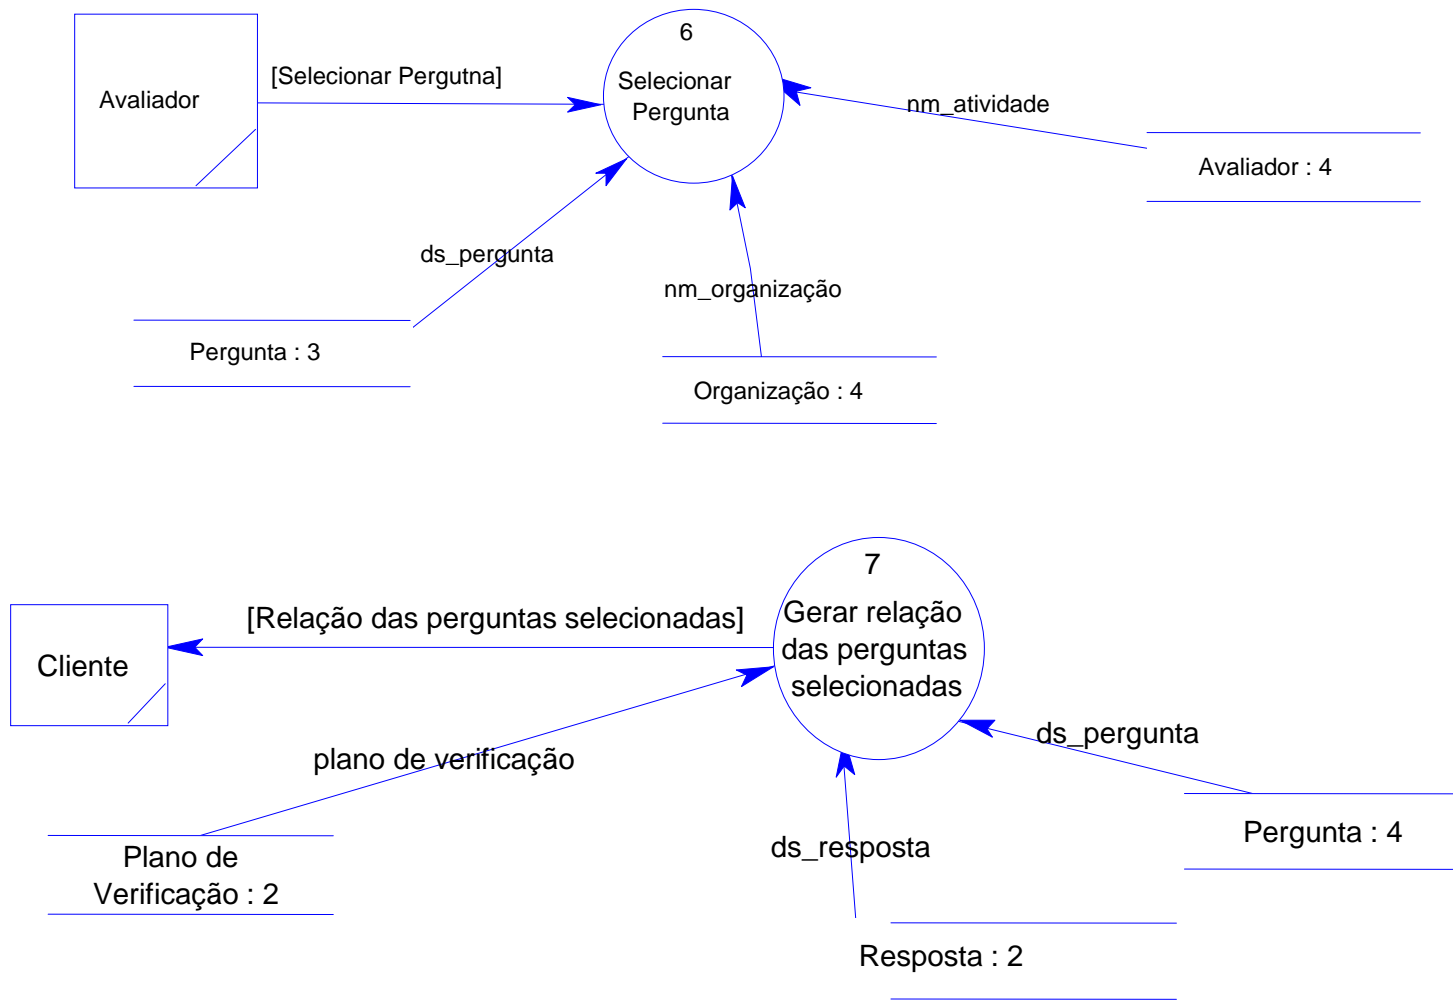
Avaliador

[Selecionar Pergutna]

6
Selecionar Pergunta

nm_atividade

Avaliador : 4

ds_pergunta

nm_organização

Pergunta : 3

Organização : 4

Cliente

[Relação das perguntas selecionadas]

7
Gerar relação das perguntas selecionadas

plano de verificação

ds_pergunta

Plano de Verificação : 2

ds_resposta

Pergunta : 4

Resposta : 2